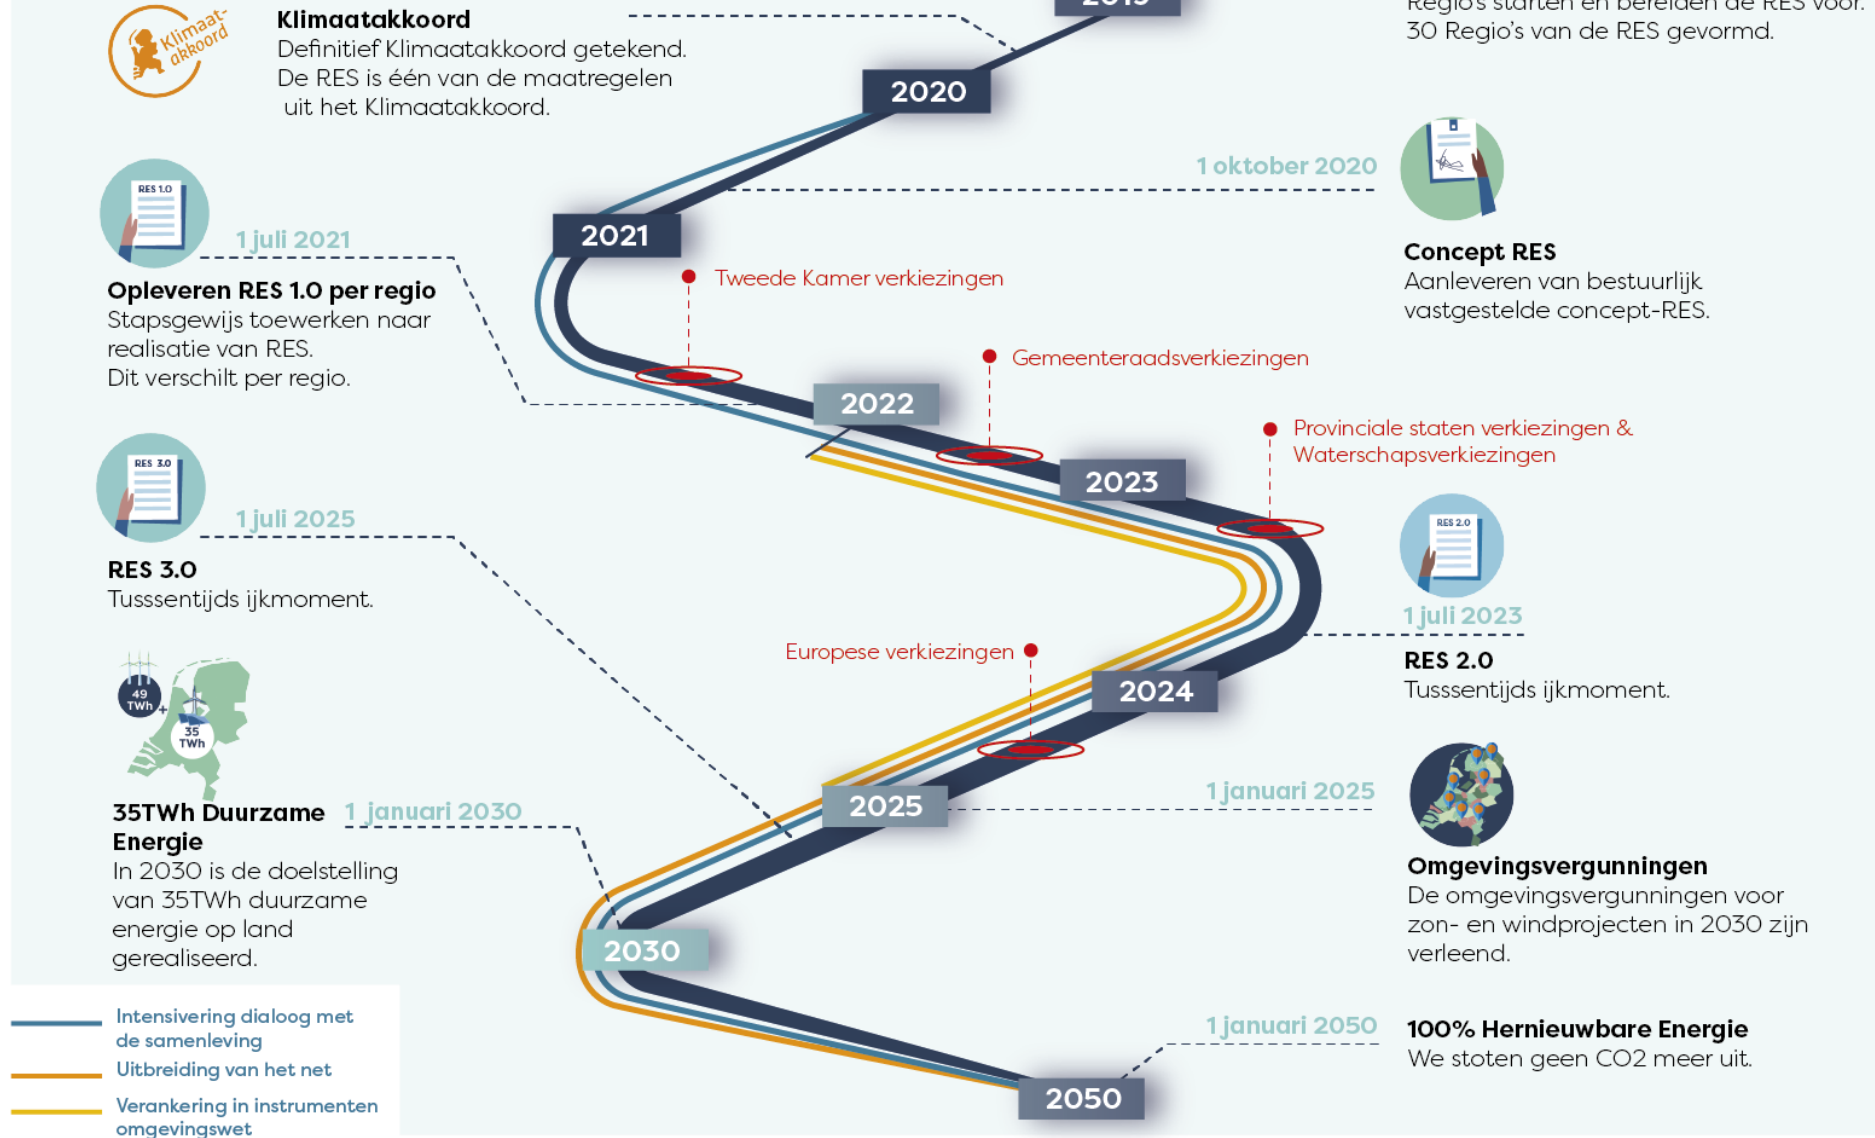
Klimaat-akkoord

Klimaatakkoord
Definitief Klimaatakkoord getekend. De RES is één van de maatregelen uit het Klimaatakkoord.

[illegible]
Regio's starten en bereiden de RES voor. 30 Regio's van de RES gevormd.

2020

1 oktober 2020

Concept RES
Aanleveren van bestuurlijk vastgestelde concept-RES.

RES 1.0

1 juli 2021

2021

Opleveren RES 1.0 per regio
Stapsgewijs toewerken naar realisatie van RES. Dit verschilt per regio.

Tweede Kamer verkiezingen

Gemeenteraadsverkiezingen

2022

2023

Provinciale staten verkiezingen & Waterschapsverkiezingen

RES 3.0

1 juli 2025

RES 3.0
Tussentijds ijkmoment.

RES 2.0

1 juli 2023

RES 2.0
Tusssentijds ijkmoment.

Europese verkiezingen

2024

49 TWh

35 TWh

35TWh Duurzame Energie
In 2030 is de doelstelling van 35TWh duurzame energie op land gerealiseerd.

1 januari 2030

2025

1 januari 2025

Omgevingsvergunningen
De omgevingsvergunningen voor zon- en windprojecten in 2030 zijn verleend.

2030

1 januari 2050

100% Hernieuwbare Energie
We stoten geen CO2 meer uit.

2050

Intensivering dialoog met de samenleving
Uitbreiding van het net
Verankering in instrumenten omgevingswet